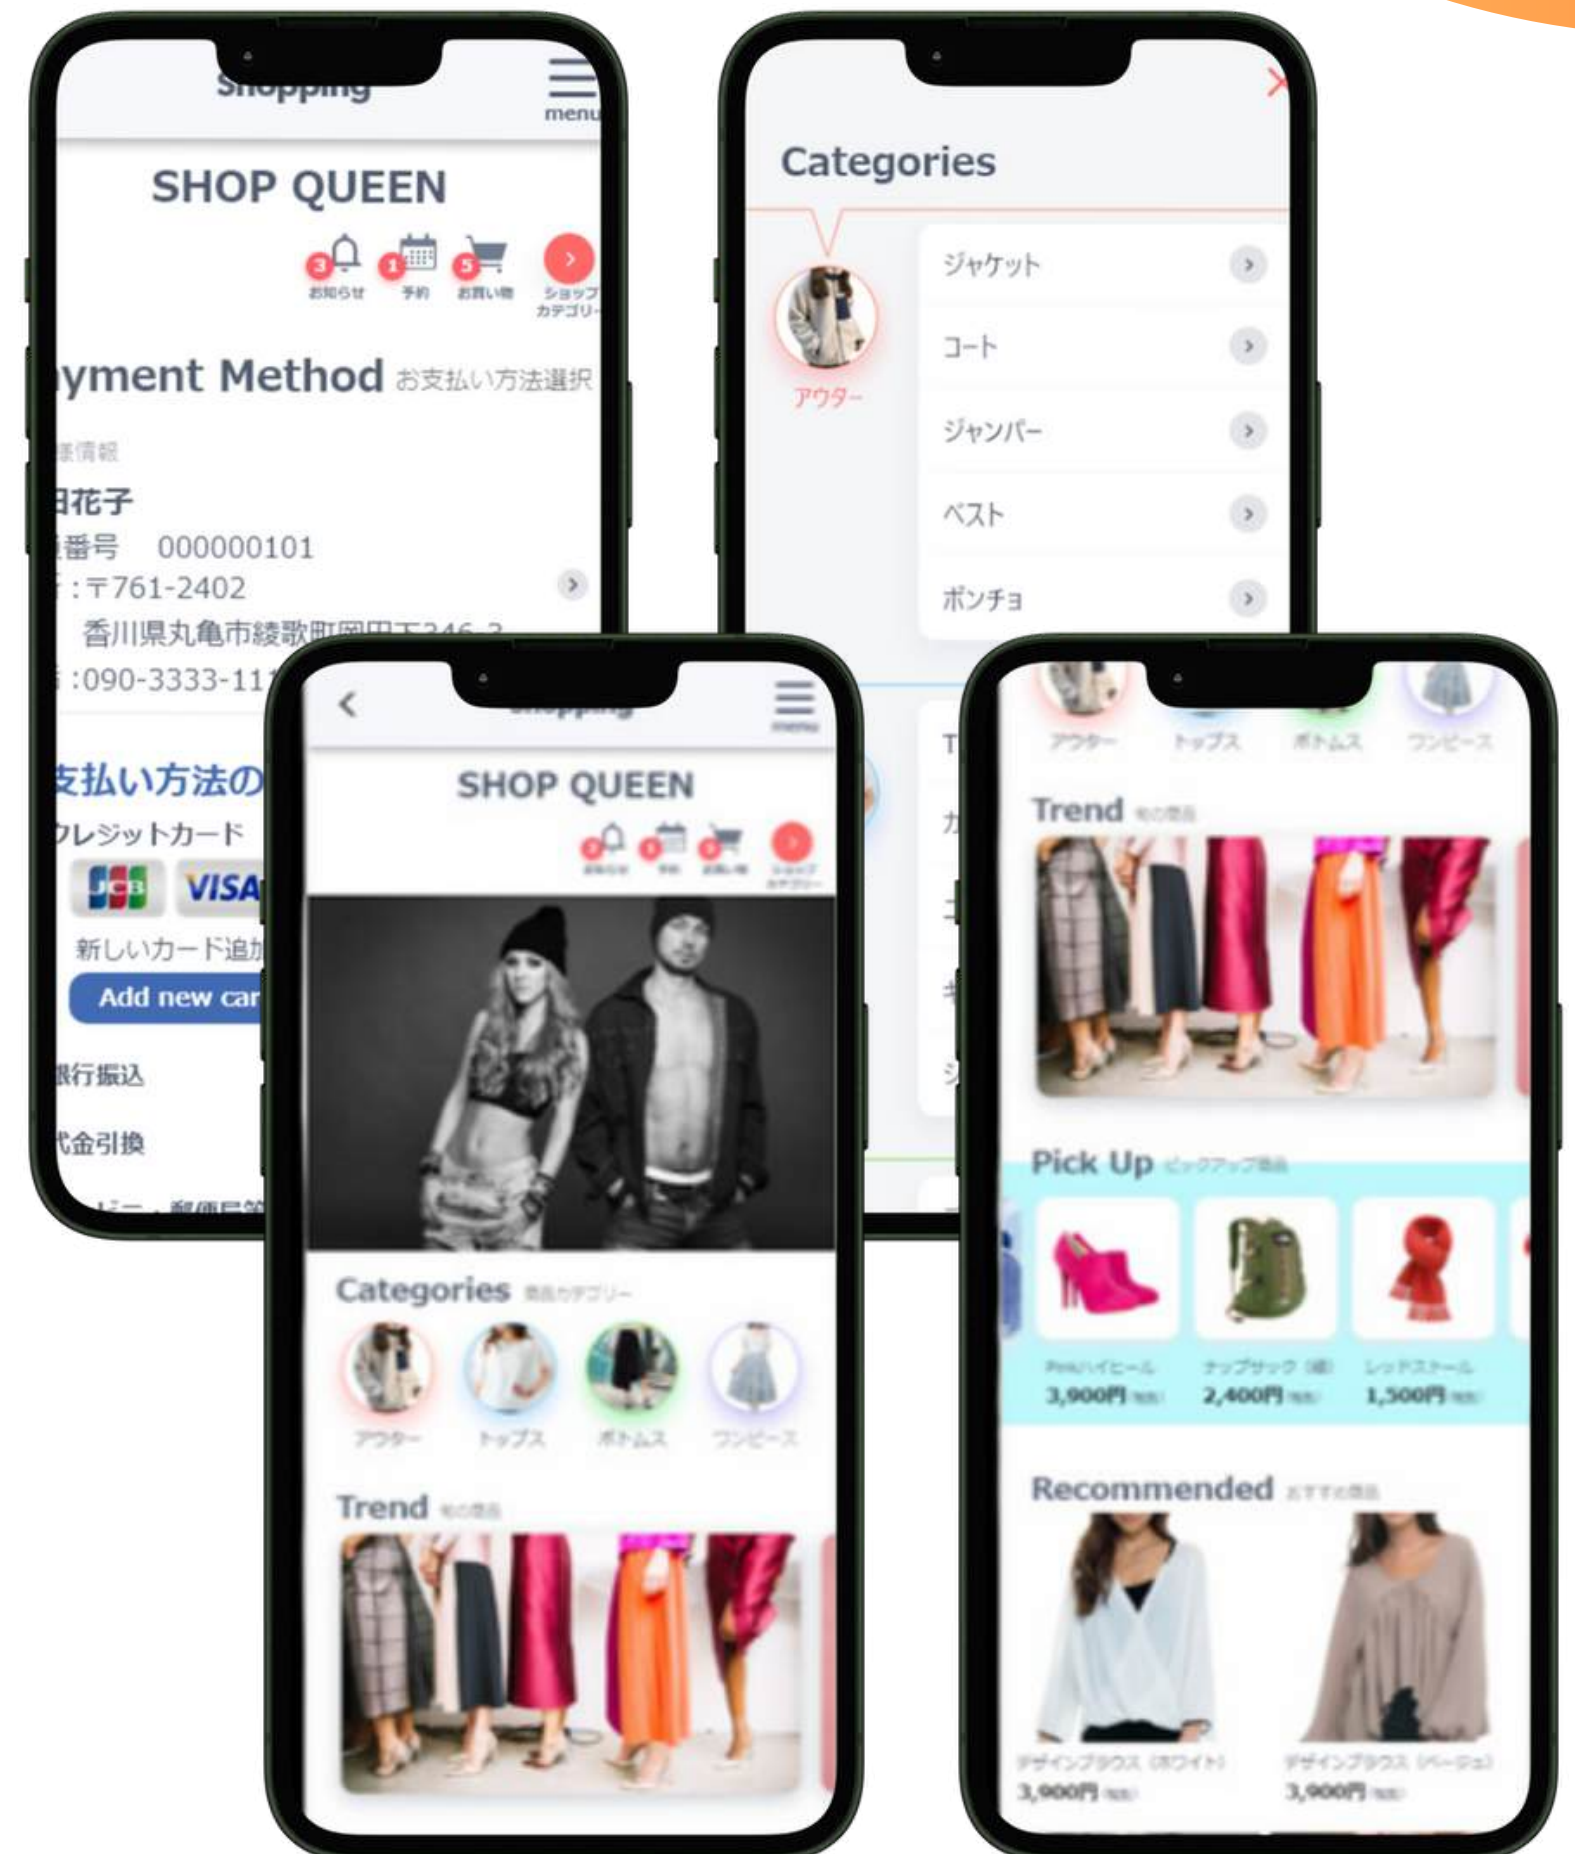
Shopping
menu
SHOP QUEEN
3 お知らせ 1 予約 5 お買い物 ショップカテゴリー
yment Method お支払い方法選択
様情報
田花子
番号 000000101
:〒761-2402
香川県丸亀市綾歌町岡田下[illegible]
:090-3333-11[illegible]
支払い方法の
クレジットカード
JCB VISA
新しいカード追加
Add new car
銀行振込
代金引換

Categories
アウター
ジャケット
コート
ジャンパー
ベスト
ポンチョ

Shopping
menu
SHOP QUEEN
Categories 商品カテゴリー
アウター トップス ボトムス ワンピース
Trend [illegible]

アウター トップス ボトムス ワンピース
Trend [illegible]
Pick Up ピックアップ商品
Pinkハイヒール 3,900円
ナップサック(緑) 2,400円
レッドストール 1,500円
Recommended おすすめ商品
デザインブラウス(ホワイト) 3,900円
デザインブラウス(ベージュ) 3,900円